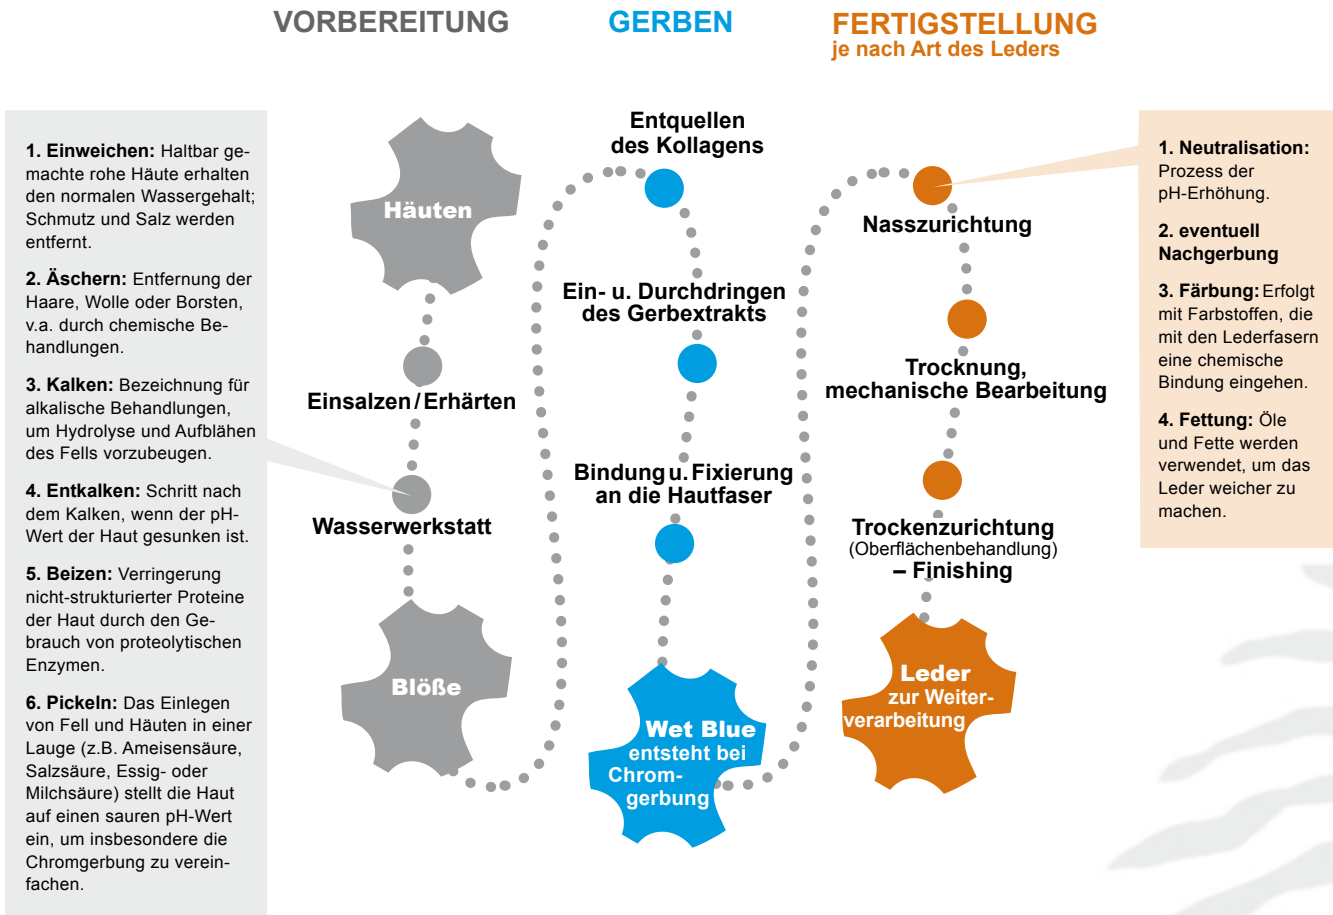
VORBEREITUNG

GERBEN

FERTIGSTELLUNG
je nach Art des Leders

1. Einweichen: Haltbar gemachte rohe Häute erhalten den normalen Wassergehalt; Schmutz und Salz werden entfernt.

2. Äschern: Entfernung der Haare, Wolle oder Borsten, v.a. durch chemische Behandlungen.

3. Kalken: Bezeichnung für alkalische Behandlungen, um Hydrolyse und Aufblähen des Fells vorzubeugen.

4. Entkalken: Schritt nach dem Kalken, wenn der pH-Wert der Haut gesunken ist.

5. Beizen: Verringerung nicht-strukturierter Proteine der Haut durch den Gebrauch von proteolytischen Enzymen.

6. Pickeln: Das Einlegen von Fell und Häuten in einer Lauge (z.B. Ameisensäure, Salzsäure, Essig- oder Milchsäure) stellt die Haut auf einen sauren pH-Wert ein, um insbesondere die Chromgerbung zu vereinfachen.

Häuten

Einsalzen / Erhärten

Wasserwerkstatt

Blöße

Entquellen des Kollagens

Ein- u. Durchdringen des Gerbextrakts

Bindung u. Fixierung an die Hautfaser

Wet Blue entsteht bei Chromgerbung

Nasszurichtung

Trocknung, mechanische Bearbeitung

Trockenzurichtung (Oberflächenbehandlung) – Finishing

Leder zur Weiterverarbeitung

1. Neutralisation: Prozess der pH-Erhöhung.

2. eventuell Nachgerbung

3. Färbung: Erfolgt mit Farbstoffen, die mit den Lederfasern eine chemische Bindung eingehen.

4. Fettung: Öle und Fette werden verwendet, um das Leder weicher zu machen.